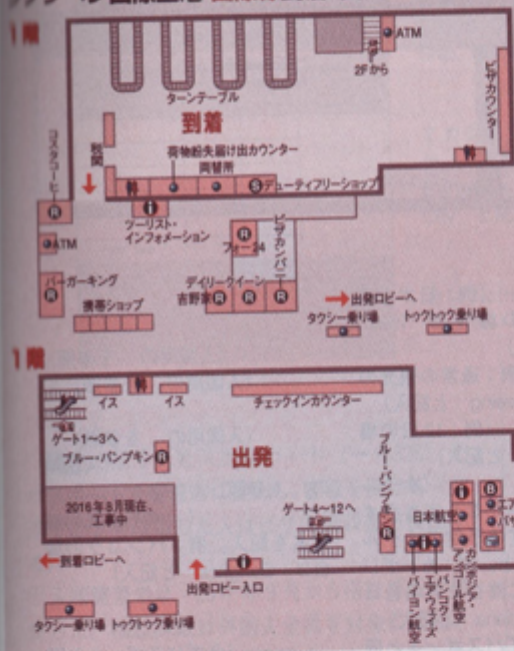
1階
ATM
2Fから
ビザカウンター
ターンテーブル
到着
税関
荷物紛失届け出カウンター
両替所
デューティフリーショップ
コスタコーヒー
ATM
ツーリスト・インフォメーション
ビザカンパニー
フォー24
デイリークイーン
吉野家
バーガーキング
携帯ショップ
出発ロビーへ
タクシー乗り場
トゥクトゥク乗り場
1階
イス
イス
チェックインカウンター
ゲート1~3へ
ブルー・パンプキン
出発
ブルー・パンプキン
2016年8月現在、工事中
ゲート4~12へ
日本航空
カンボジア・アンコール航空
バンコク・エアウェイズ
バイヨン航空
到着ロビーへ
出発ロビー入口
タクシー乗り場
トゥクトゥク乗り場